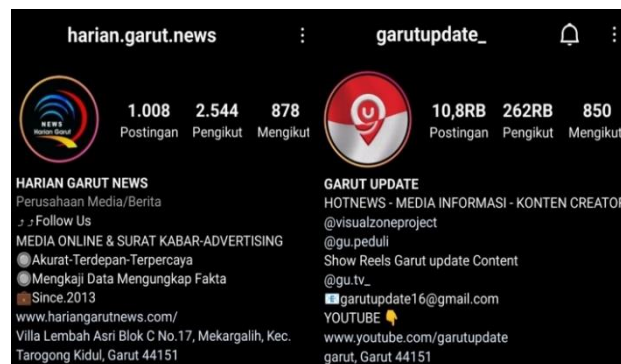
harian.garut.news

NEWS Harian Garut

1.008 Postingan
2.544 Pengikut
878 Mengikut

HARIAN GARUT NEWS
Perusahaan Media/Berita
♪♪Follow Us
MEDIA ONLINE & SURAT KABAR-ADVERTISING
Akurat-Terdepan-Terpercaya
Mengkaji Data Mengungkap Fakta
Since.2013
www.hariangarutnews.com/
Villa Lembah Asri Blok C No.17, Mekargalih, Kec. Tarogong Kidul, Garut 44151

garutupdate_

10,8RB Postingan
262RB Pengikut
850 Mengikut

GARUT UPDATE
HOTNEWS - MEDIA INFORMASI - KONTEN CREATOR
@visualzoneproject
@gu.peduli
Show Reels Garut update Content
@gu.tv_
garutupdate16@gmail.com
YOUTUBE
www.youtube.com/garutupdate
garut, Garut 44151